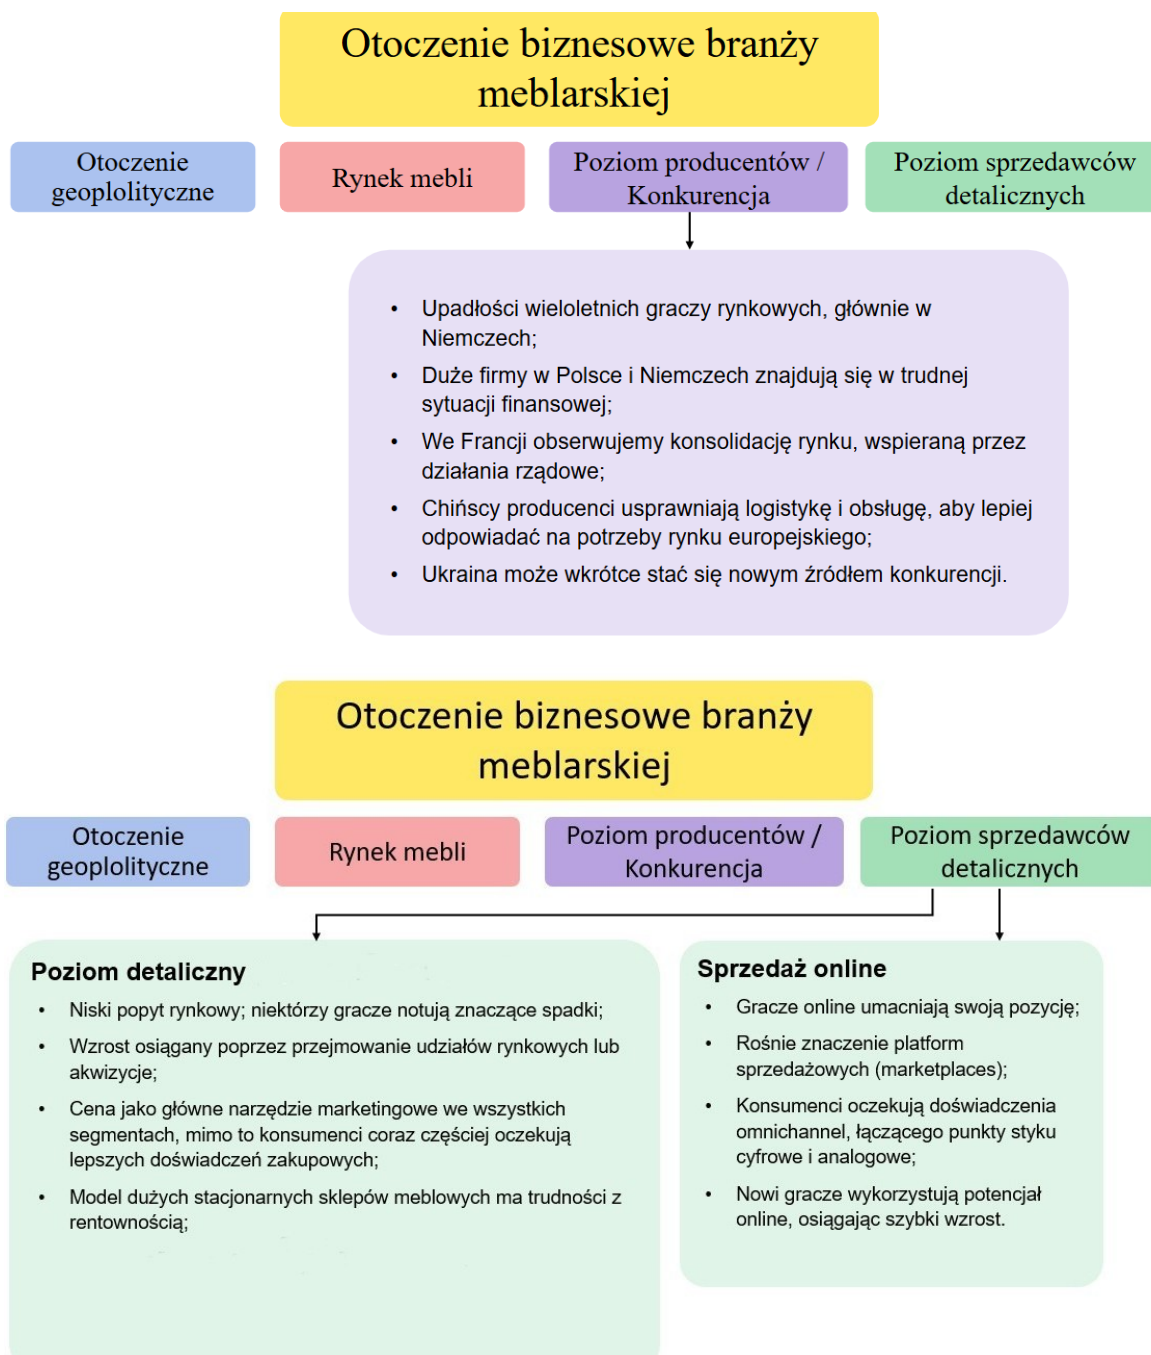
Otoczenie biznesowe branży meblarskiej

Otoczenie geoplolityczne

Rynek mebli

Poziom producentów / Konkurencja

Poziom sprzedawców detalicznych

- Upadłości wieloletnich graczy rynkowych, głównie w Niemczech;
- Duże firmy w Polsce i Niemczech znajdują się w trudnej sytuacji finansowej;
- We Francji obserwujemy konsolidację rynku, wspieraną przez działania rządowe;
- Chińscy producenci usprawniają logistykę i obsługę, aby lepiej odpowiadać na potrzeby rynku europejskiego;
- Ukraina może wkrótce stać się nowym źródłem konkurencji.

Otoczenie biznesowe branży meblarskiej

Otoczenie geoplolityczne

Rynek mebli

Poziom producentów / Konkurencja

Poziom sprzedawców detalicznych

Poziom detaliczny

- Niski popyt rynkowy; niektórzy gracze notują znaczące spadki;
- Wzrost osiągany poprzez przejmowanie udziałów rynkowych lub akwizycje;
- Cena jako główne narzędzie marketingowe we wszystkich segmentach, mimo to konsumenci coraz częściej oczekują lepszych doświadczeń zakupowych;
- Model dużych stacjonarnych sklepów meblowych ma trudności z rentownością;

Sprzedaż online

- Gracze online umacniają swoją pozycję;
- Rośnie znaczenie platform sprzedażowych (marketplaces);
- Konsumenci oczekują doświadczenia omnichannel, łączącego punkty styku cyfrowe i analogowe;
- Nowi gracze wykorzystują potencjał online, osiągając szybki wzrost.